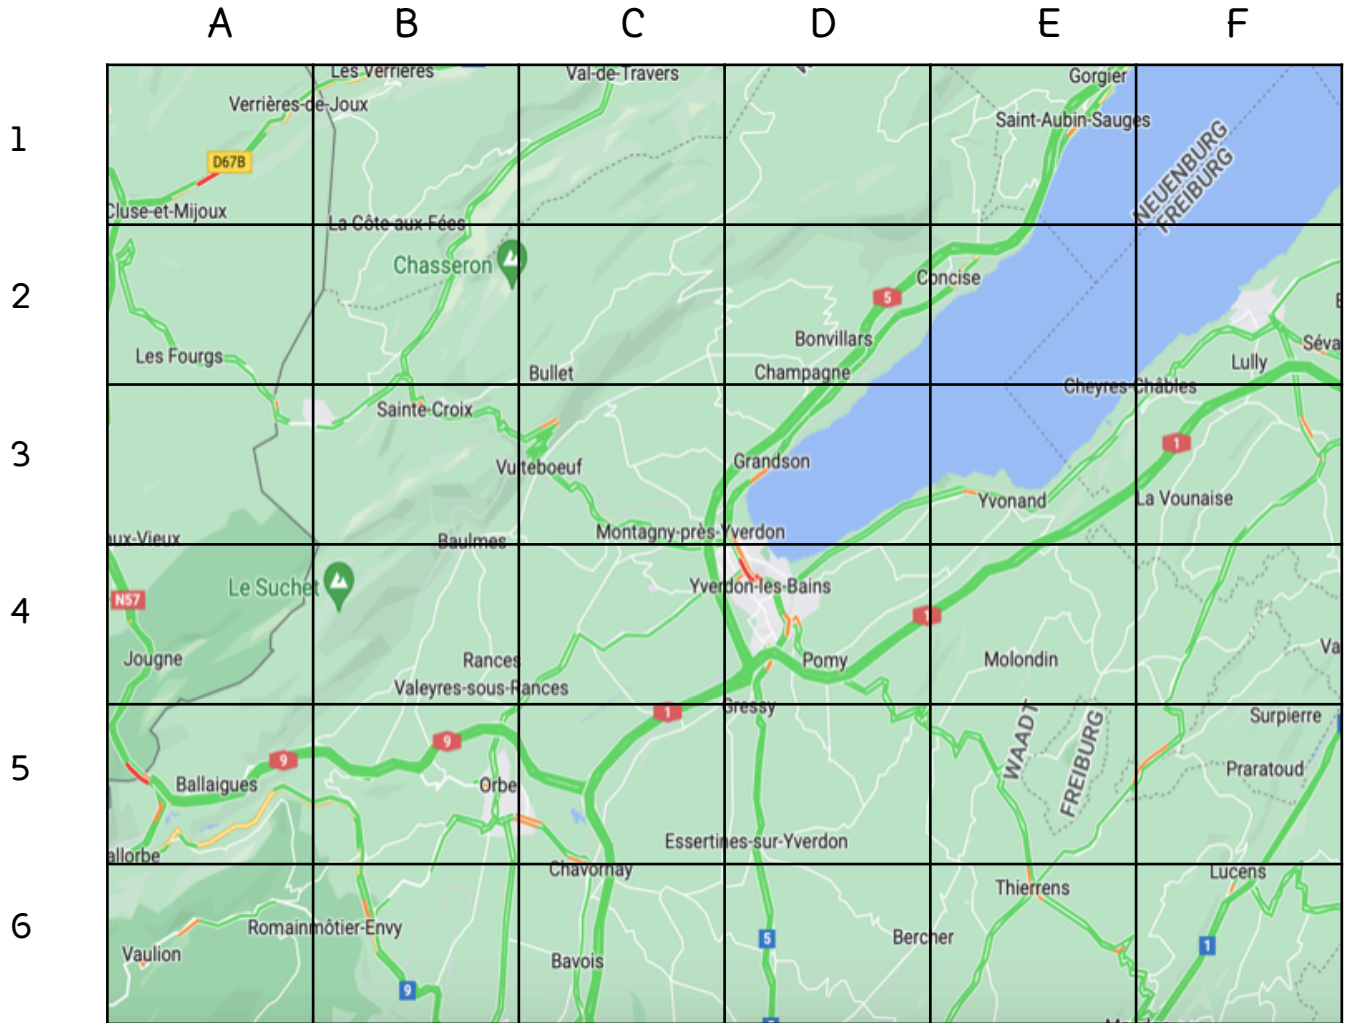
A B C D E F

1 2 3 4 5 6

Les Verrières
Val-de-Travers
Gorgier
Verrières-de-Joux
Saint-Aubin-Sauges
NEUENBURG
FREIBURG
D67B
Cluse-et-Mijoux
La Côte-aux-Fées
Chasseron
5
Concise
Les Fourgs
Bonvillars
Bullet
Champagne
Lully
Séva
Cheyres-Châbles
Sainte-Croix
1
Grandson
Vuiteboeuf
Yvonand
La Vounaise
aux-Vieux
Baulmes
Montagny-près-Yverdon
N57
Le Suchet
Yverdon-les-Bains
1
Jougne
Rances
Pomy
Molondin
Va
Valeyres-sous-Rances
1
Gressy
WAADT
FREIBURG
Surpierre
9
9
Praratoud
Ballaigues
Orbe
allorbe
Essertines-sur-Yverdon
Chavornay
Thierrens
Lucens
Romainmôtier-Envy
Vaulion
5
Bercher
1
Bavois
9